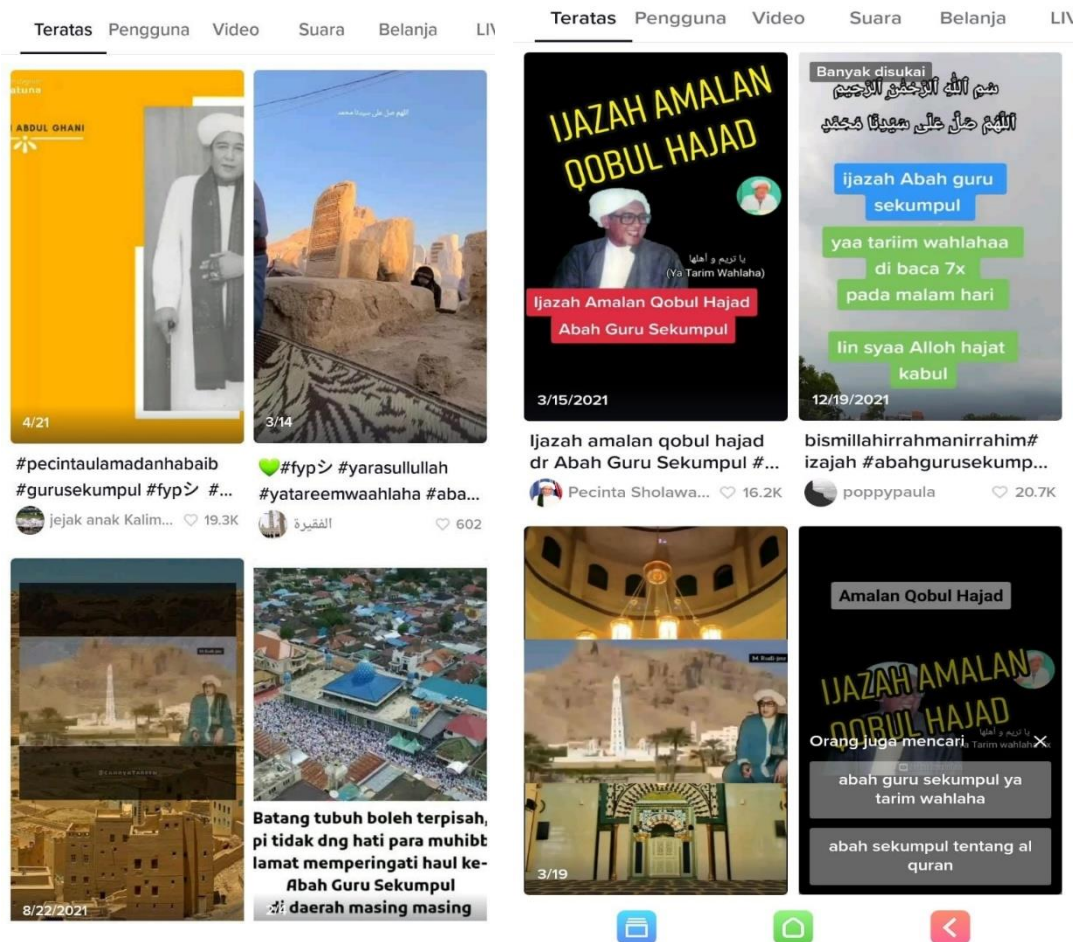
Teratas Pengguna Video Suara Belanja LIV

ABDUL GHANI

4/21

اللهم صل على سيدنا محمد

3/14

#pecintaulamadanhabaib #gurusekumpul #fypシ #...

jejak anak Kalim... ♡ 19.3K

💚#fypシ #yarasullullah #yatareemwaahlaha #aba...

الفقيرة ♡ 602

8/22/2021

Batang tubuh boleh terpisah, pi tidak dng hati para muhibb lamat memperingati haul ke- Abah Guru Sekumpul di daerah masing masing

Teratas Pengguna Video Suara Belanja LIV

IJAZAH AMALAN QOBUL HAJAD

يا تريم و أهلها (Ya Tarim Wahlaha)

Ijazah Amalan Qobul Hajad Abah Guru Sekumpul

3/15/2021

Ijazah amalan qobul hajad dr Abah Guru Sekumpul #...

Pecinta Sholawa... ♡ 16.2K

Banyak disukai

بسم الله الرحمن الرحيم

اللهم صل على سيدنا محمد

ijazah Abah guru sekumpul

yaa tariim wahlahaa di baca 7x pada malam hari

Iin syaa Alloh hajat kabul

12/19/2021

bismillahirrahmanirrahim# izajah #abahgurusekump...

poppypaula ♡ 20.7K

3/19

Amalan Qobul Hajad

IJAZAH AMALAN QOBUL HAJAD

Orang juga mencari ✕

abah guru sekumpul ya tarim wahlaha

abah sekumpul tentang al quran